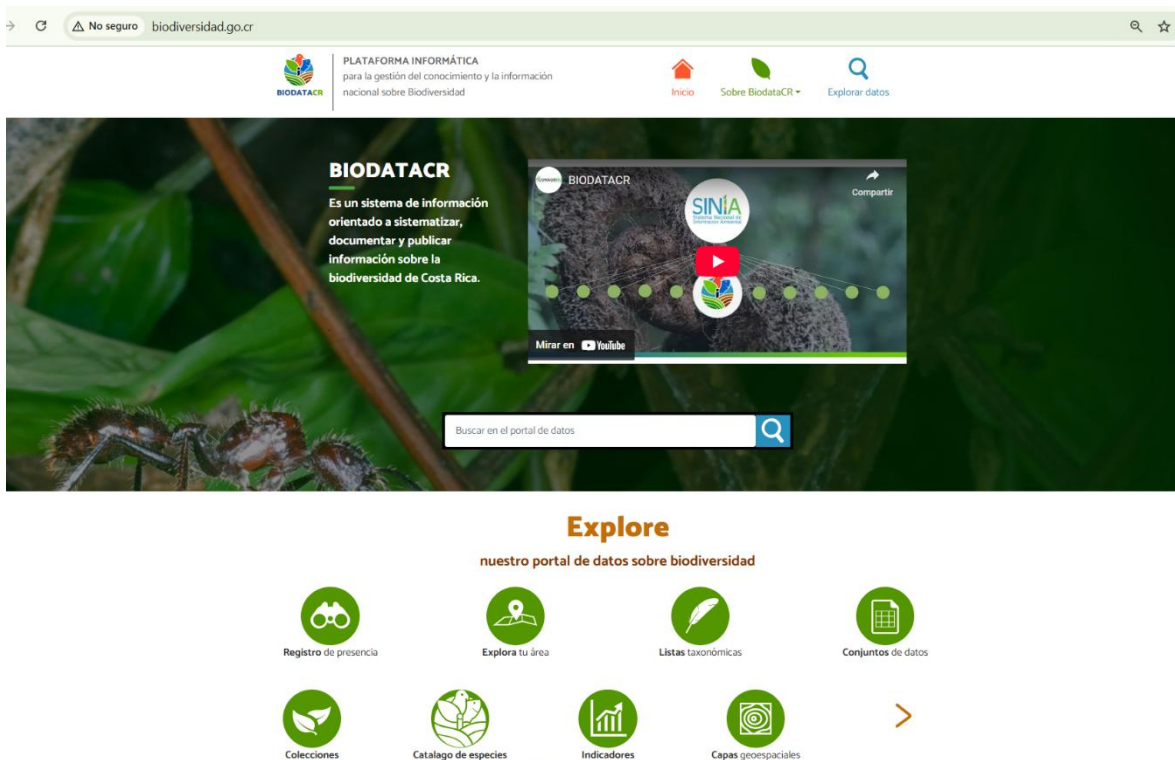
No seguro biodiversidad.go.cr

BIODATACR

PLATAFORMA INFORMÁTICA
para la gestión del conocimiento y la información nacional sobre Biodiversidad

Inicio Sobre BiodataCR Explorar datos

BIODATACR

Es un sistema de información orientado a sistematizar, documentar y publicar información sobre la biodiversidad de Costa Rica.

BIODATACR
Compartir
SINIA
Sistema Nacional de Información Ambiental
Mirar en YouTube

Buscar en el portal de datos

Explore

nuestro portal de datos sobre biodiversidad

Registro de presencia
Explora tu área
Listas taxonómicas
Conjuntos de datos
Colecciones
Catalago de especies
Indicadores
Capas geoespaciales